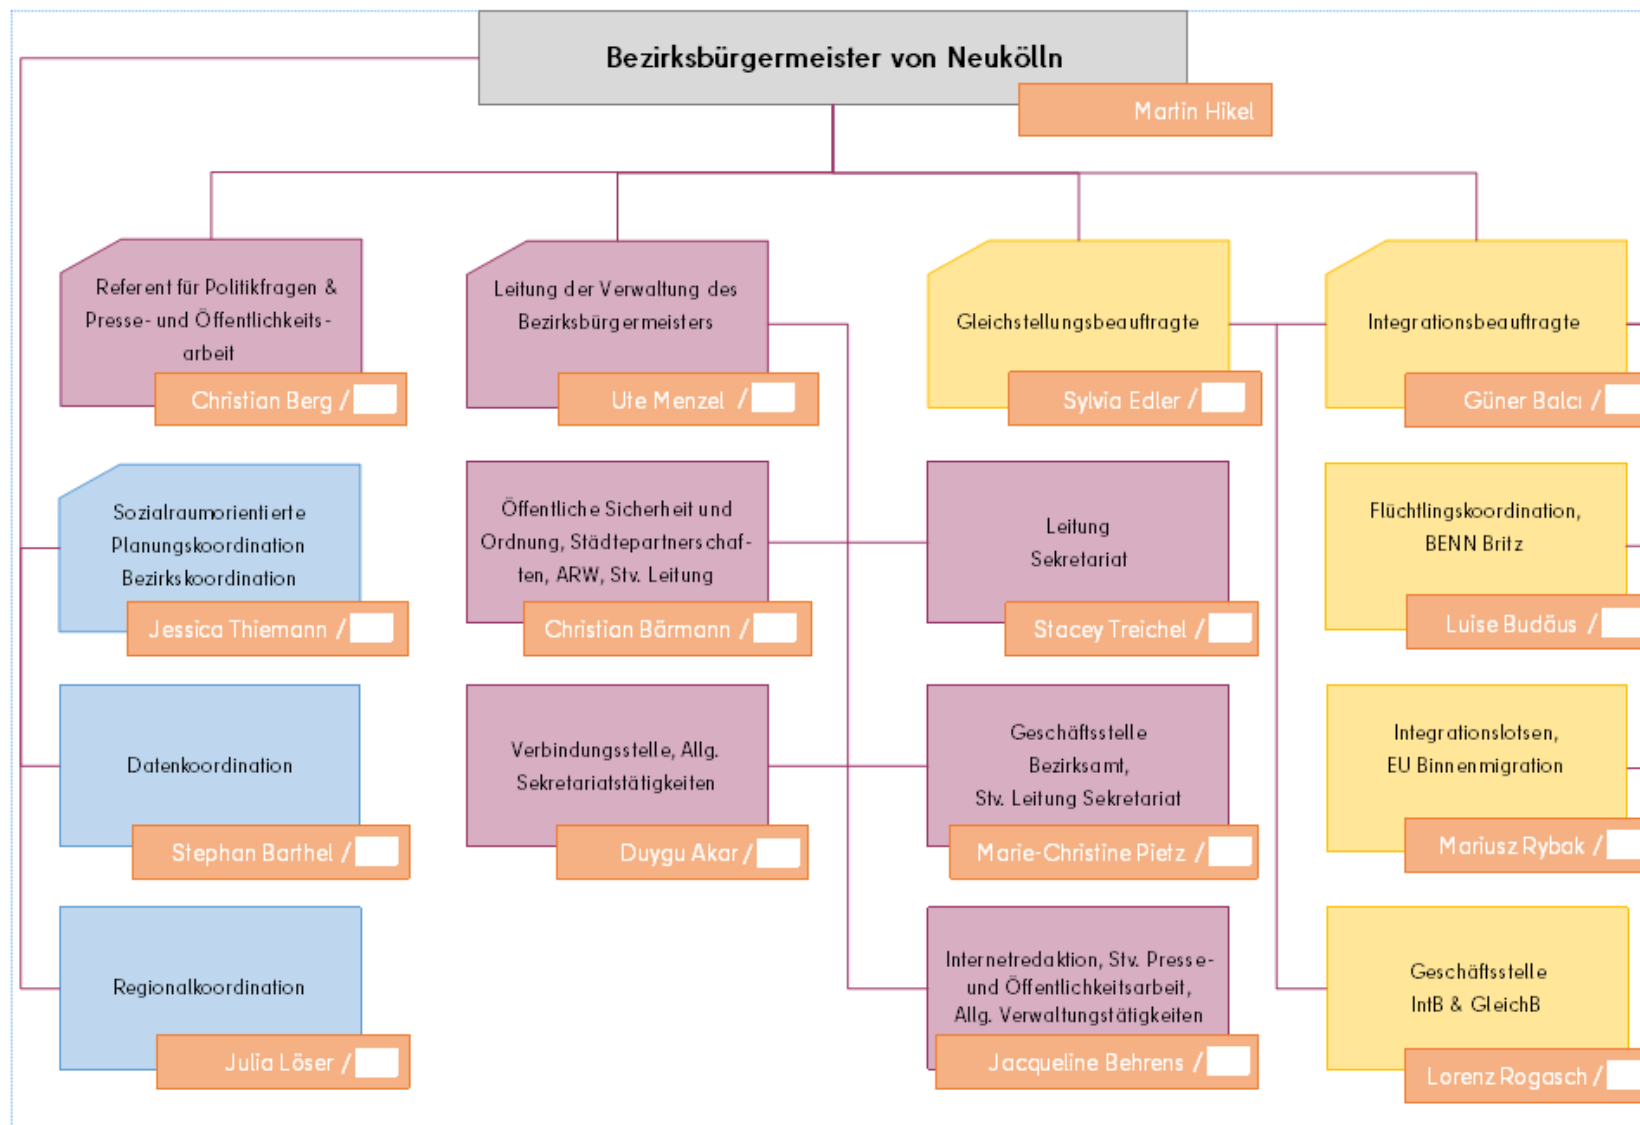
Bezirksbürgermeister von Neukölln

Martin Hikel

Referent für Politikfragen & Presse- und Öffentlichkeitsarbeit

Christian Berg /

Leitung der Verwaltung des Bezirksbürgermeisters

Ute Menzel /

Gleichstellungsbeauftragte

Sylvia Edler /

Integrationsbeauftragte

Güner Balcı /

Sozialraumorientierte Planungskoordination Bezirkskoordination

Jessica Thiemann /

Öffentliche Sicherheit und Ordnung, Städtepartnerschaften, ARW, Stv. Leitung

Christian Bärmann /

Leitung Sekretariat

Stacey Treichel /

Flüchtlingskoordination, BENN Britz

Luise Budäus /

Datenkoordination

Stephan Barthel /

Verbindungsstelle, Allg. Sekretariatstätigkeiten

Duygu Akar /

Geschäftsstelle Bezirksamt, Stv. Leitung Sekretariat

Marie-Christine Pietz /

Integrationslotsen, EU Binnenmigration

Mariusz Rybak /

Regionalkoordination

Julia Löser /

Internetredaktion, Stv. Presse- und Öffentlichkeitsarbeit, Allg. Verwaltungstätigkeiten

Jacqueline Behrens /

Geschäftsstelle IntB & GleichB

Lorenz Rogasch /